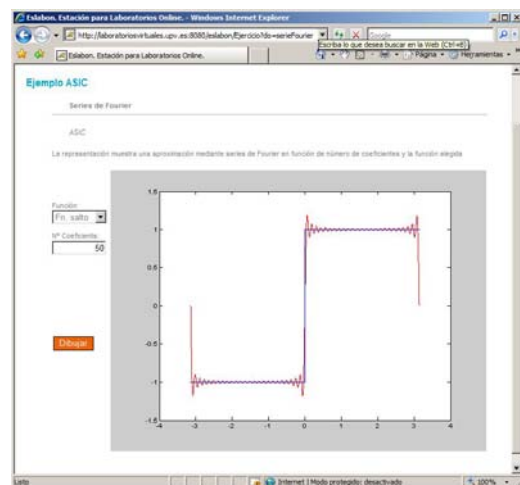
Eslabon. Estación para Laboratorios Online. - Windows Internet Explorer

http://laboratoriosvirtuales.upv.es:8080/eslabon/Ejercicio?do=serieFourier

Google

Escriba lo que desea buscar en la Web (Ctrl+E)

Eslabon. Estación para Laboratorios Online.

Página ▾ Herramientas ▾

Ejemplo ASIC

Series de Fourier

ASIC

La representación muestra una aproximación mediante series de Fourier en función de número de coeficientes y la función elegida

Función

Fn. salto

Nº Coeficiente

50

Dibujar

1.5

1

0.5

0

-0.5

-1

-1.5

-4 -3 -2 -1 0 1 2 3 4

Listo

Internet | Modo protegido: desactivado

100%